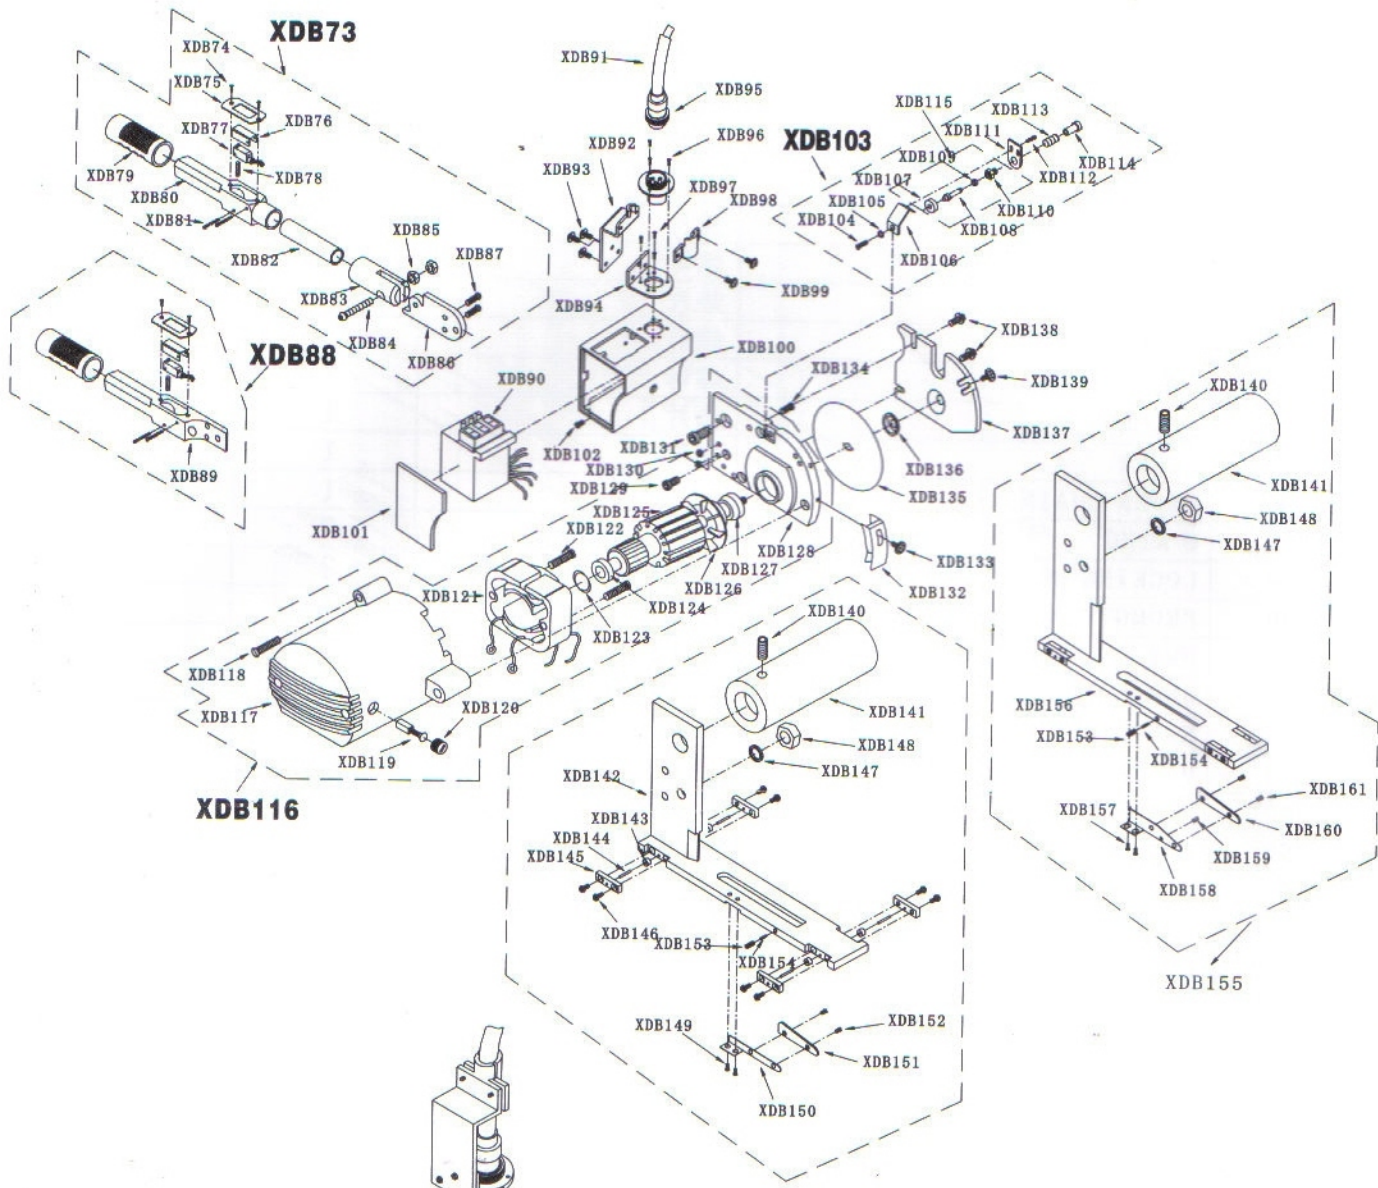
XDB73
XDB74
XDB75
XDB76
XDB77
XDB78
XDB79
XDB80
XDB81
XDB82
XDB83
XDB84
XDB85
XDB86
XDB87
XDB88
XDB89
XDB90
XDB91
XDB92
XDB93
XDB94
XDB95
XDB96
XDB97
XDB98
XDB99
XDB100
XDB101
XDB102
XDB103
XDB104
XDB105
XDB106
XDB107
XDB108
XDB109
XDB110
XDB111
XDB112
XDB113
XDB114
XDB115
XDB116
XDB117
XDB118
XDB119
XDB120
XDB121
XDB122
XDB123
XDB124
XDB125
XDB126
XDB127
XDB128
XDB129
XDB130
XDB131
XDB132
XDB133
XDB134
XDB135
XDB136
XDB137
XDB138
XDB139
XDB140
XDB141
XDB148
XDB147
XDB140
XDB141
XDB148
XDB147
XDB142
XDB143
XDB144
XDB145
XDB146
XDB153
XDB154
XDB149
XDB150
XDB151
XDB152
XDB156
XDB153
XDB154
XDB157
XDB158
XDB159
XDB160
XDB161
XDB155